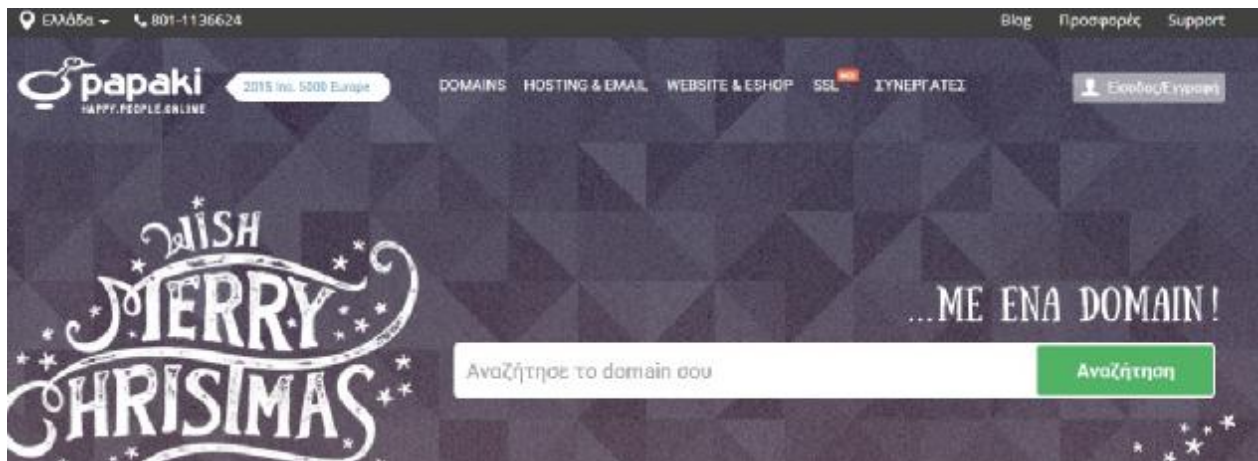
Ελλάδα 801-1136624

Blog Προσφορές Support

papaki HAPPY.PEOPLE.ONLINE

2015 Inc. 5000 Europe

DOMAINS HOSTING & EMAIL WEBSITE & ESHOP SSL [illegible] ΣΥΝΕΡΓΑΤΕΣ

Είσοδος/Εγγραφή

WISH MERRY CHRISTMAS

...ME ENA DOMAIN!

Αναζήτησε το domain σου

Αναζήτηση